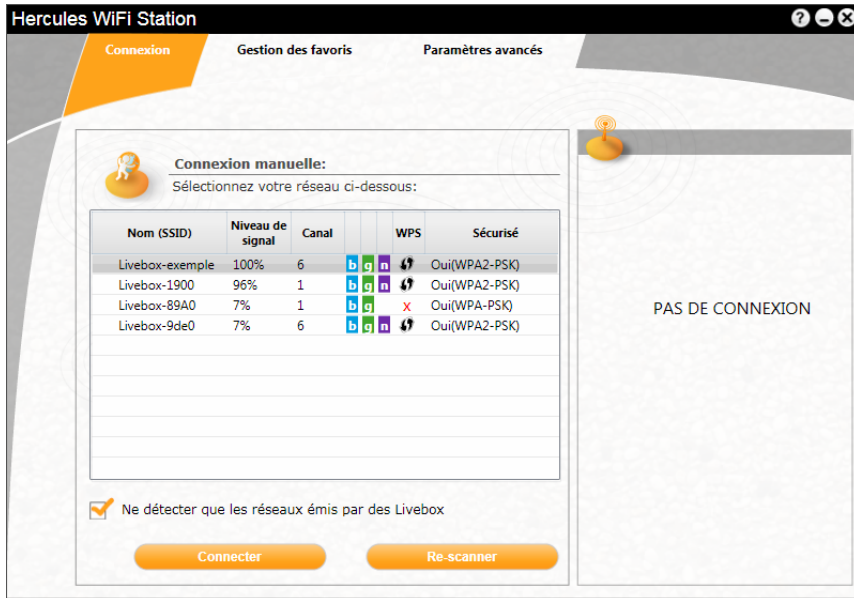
Hercules WiFi Station

Connexion
Gestion des favoris
Paramètres avancés

Connexion manuelle:
Sélectionnez votre réseau ci-dessous:

| Nom (SSID) | Niveau de signal | Canal | | | | WPS | Sécurisé |
|---|---|---|---|---|---|---|---|
| Livebox-exemple | 100% | 6 | b | g | n | | Oui(WPA2-PSK) |
| Livebox-1900 | 96% | 1 | b | g | n | | Oui(WPA2-PSK) |
| Livebox-89A0 | 7% | 1 | b | g | | x | Oui(WPA-PSK) |
| Livebox-9de0 | 7% | 6 | b | g | n | | Oui(WPA2-PSK) |

Ne détecter que les réseaux émis par des Livebox

Connecter
Re-scanner

PAS DE CONNEXION